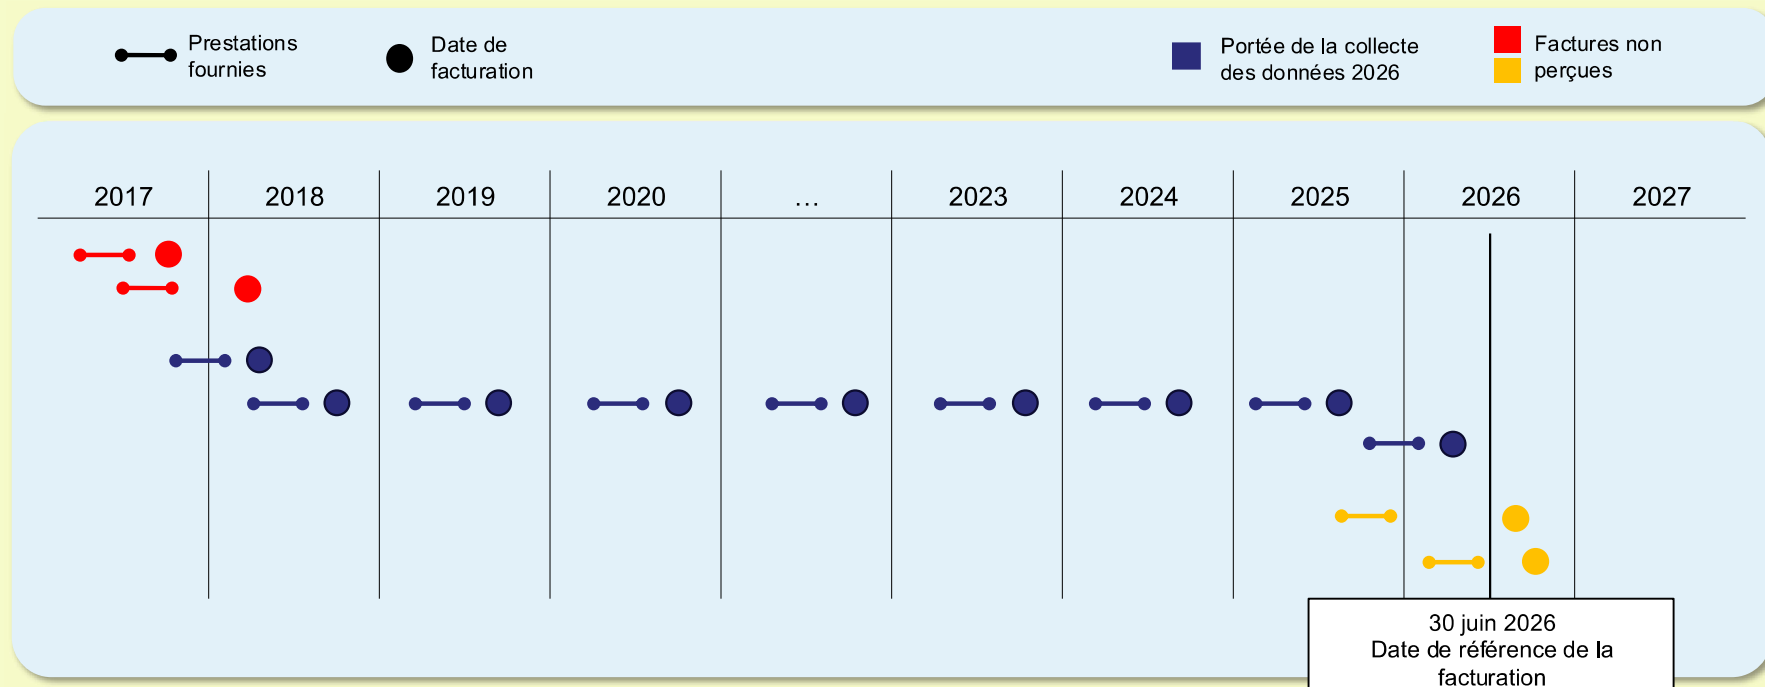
Prestations fournies

Date de facturation

Portée de la collecte des données 2026

Factures non perçues

| 2017 | 2018 | 2019 | 2020 | … | 2023 | 2024 | 2025 | 2026 | 2027 |
|---|---|---|---|---|---|---|---|---|---|

30 juin 2026
Date de référence de la facturation